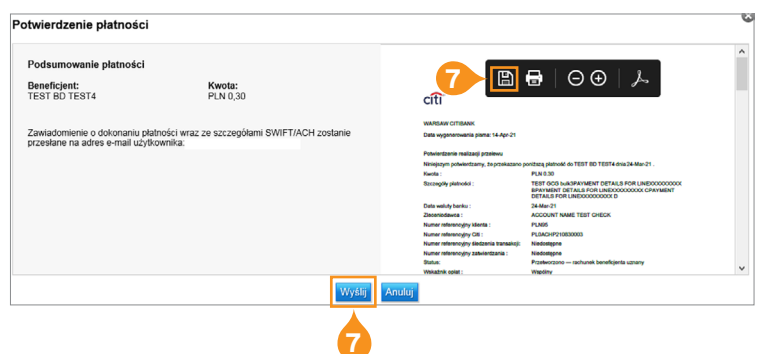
Potwierdzenie płatności

Podsumowanie płatności

Beneficjent:
TEST BD TEST4

Kwota:
PLN 0,30

Zawiadomienie o dokonaniu płatności wraz ze szczegółami SWIFT/ACH zostanie przesłane na adres e-mail użytkownika:

7

citi

WARSAW CITIBANK

Data wygenerowania pisma: 14-Apr-21

Potwierdzenie realizacji przelewu

Niniejszym potwierdzamy, że przekazano poniższą płatność do TEST BD TEST4 dnia 24-Mar-21 :

| | |
|---|---|
| Kwota : | PLN 0.30 |
| Szczegóły płatności : | TEST GCB bulk$PAYMENT DETAILS FOR LINEXXXXXXXXXX BPAYMENT DETAILS FOR LINEXXXXXXXXXX CPAYMENT DETAILS FOR LINEXXXXXXXXXX D |
| Data waluty banku : | 24-Mar-21 |
| Zleceniodawca : | ACCOUNT NAME TEST CHECK |
| Numer referencyjny klienta : | PLN05 |
| Numer referencyjny Citi : | PL0ACHP210830003 |
| Numer referencyjny śledzenia transakcji: | Niedostępne |
| Numer referencyjny zatwierdzenia : | Niedostępne |
| Status: | Przetworzono — rachunek beneficjenta uznany |
| Wskaźnik opłat : | Wspólny |

Wyślij Anuluj

7